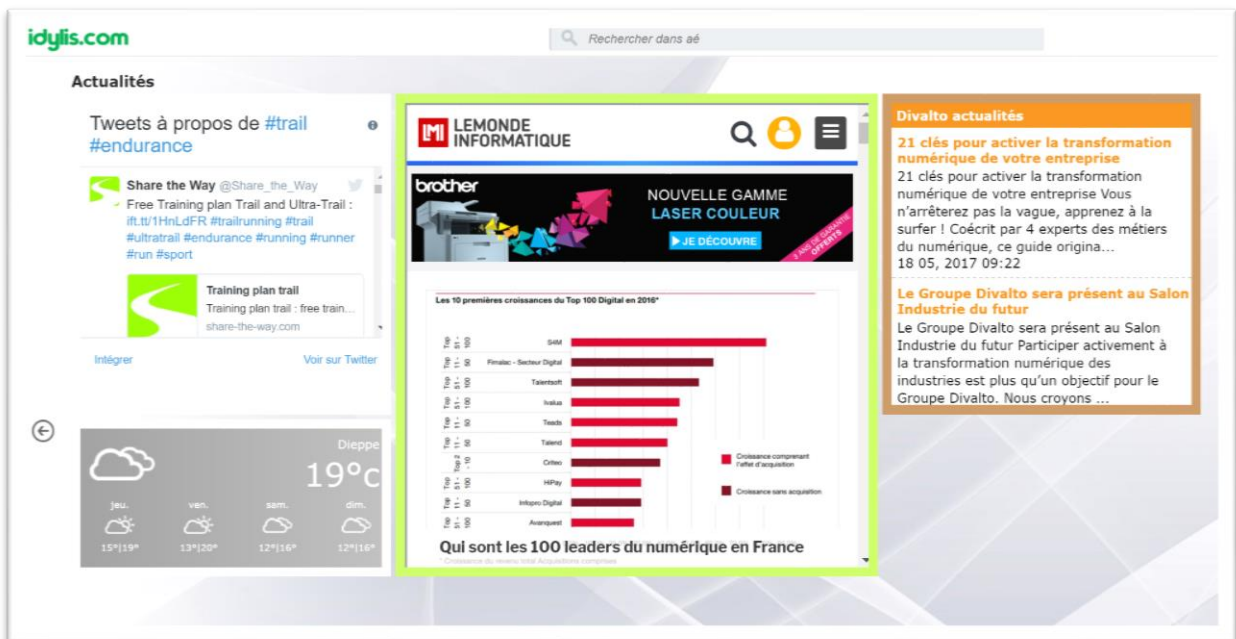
idylis.com

Rechercher dans aé

Actualités

Tweets à propos de #trail #endurance

Share the Way @Share_the_Way
Free Training plan Trail and Ultra-Trail : ift.tt/1HnLdFR #trailrunning #trail #ultratrail #endurance #running #runner #run #sport

Training plan trail
Training plan trail : free train...
share-the-way.com

Intégrer
Voir sur Twitter

Dieppe
19°C
jeu. 15°|19°
ven. 13°|20°
sam. 12°|16°
dim. 12°|16°

LEMONDE INFORMATIQUE

brother
NOUVELLE GAMME
LASER COULEUR
JE DÉCOUVRE
3 ANS DE GARANTIE OFFERTS

Les 10 premières croissances du Top 100 Digital en 2016*

| | |
|---|---|
| Top 51 - 100 | S4M |
| Top 11 - 50 | Fimalac - Secteur Digital |
| Top 51 - 100 | Talentsoft |
| Top 51 - 100 | Ivalua |
| Top 51 - 100 | Teads |
| Top 11 - 50 | Talend |
| Top 2 - 10 | Criteo |
| Top 51 - 100 | HiPay |
| Top 11 - 50 | Infopro Digital |
| Top 51 - 100 | Avanquest |

Croissance comprenant l'effet d'acquisition
Croissance sans acquisition

Qui sont les 100 leaders du numérique en France

* Croissance du revenu total Acquisitions comprises

Divalto actualités

21 clés pour activer la transformation numérique de votre entreprise
21 clés pour activer la transformation numérique de votre entreprise Vous n'arrêterez pas la vague, apprenez à la surfer ! Coécrit par 4 experts des métiers du numérique, ce guide origina...
18 05, 2017 09:22

Le Groupe Divalto sera présent au Salon Industrie du futur
Le Groupe Divalto sera présent au Salon Industrie du futur Participer activement à la transformation numérique des industries est plus qu'un objectif pour le Groupe Divalto. Nous croyons ...